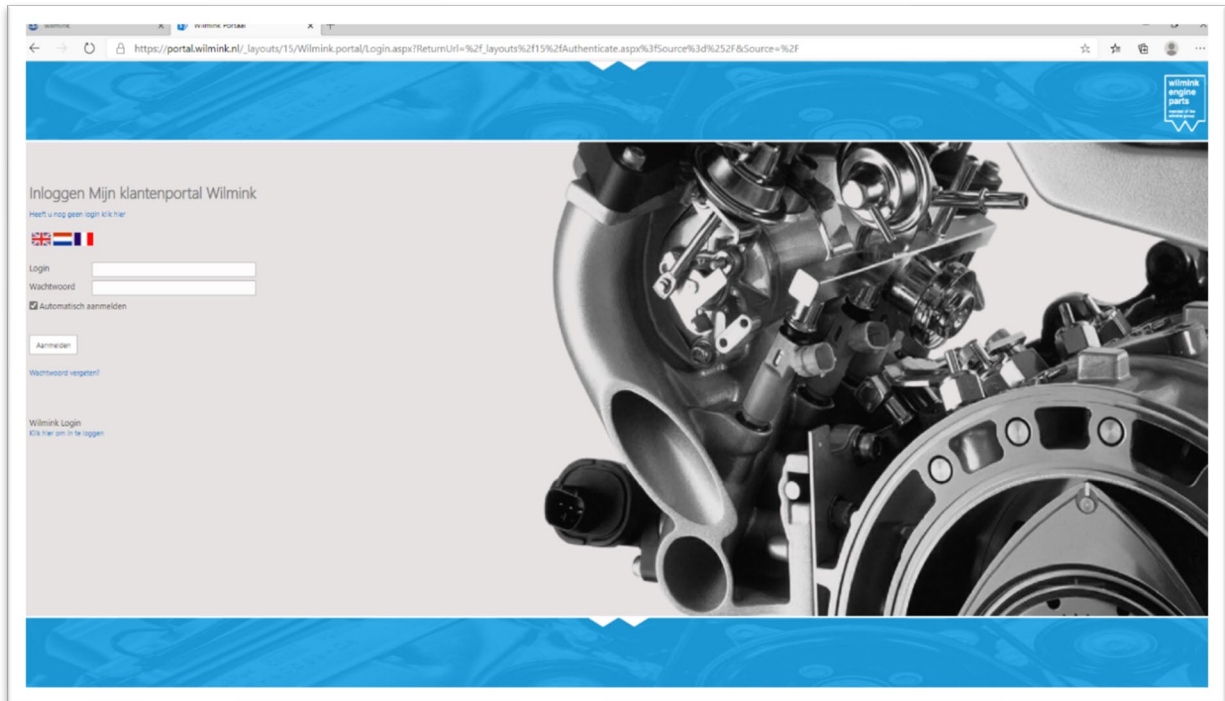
Wilmink
Wilmink Portaal
https://portal.wilmink.nl/_layouts/15/Wilmink.portal/Login.aspx?ReturnUrl=%2f_layouts%2f15%2fAuthenticate.aspx%3fSource%3d%252F&Source=%2F

wilmink engine parts
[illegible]

Inloggen Mijn klantenportal Wilmink
Heeft u nog geen login klik hier

Login
Wachtwoord
Automatisch aanmelden

Aanmelden

Wachtwoord vergeten?

Wilmink Login
Klik hier om in te loggen